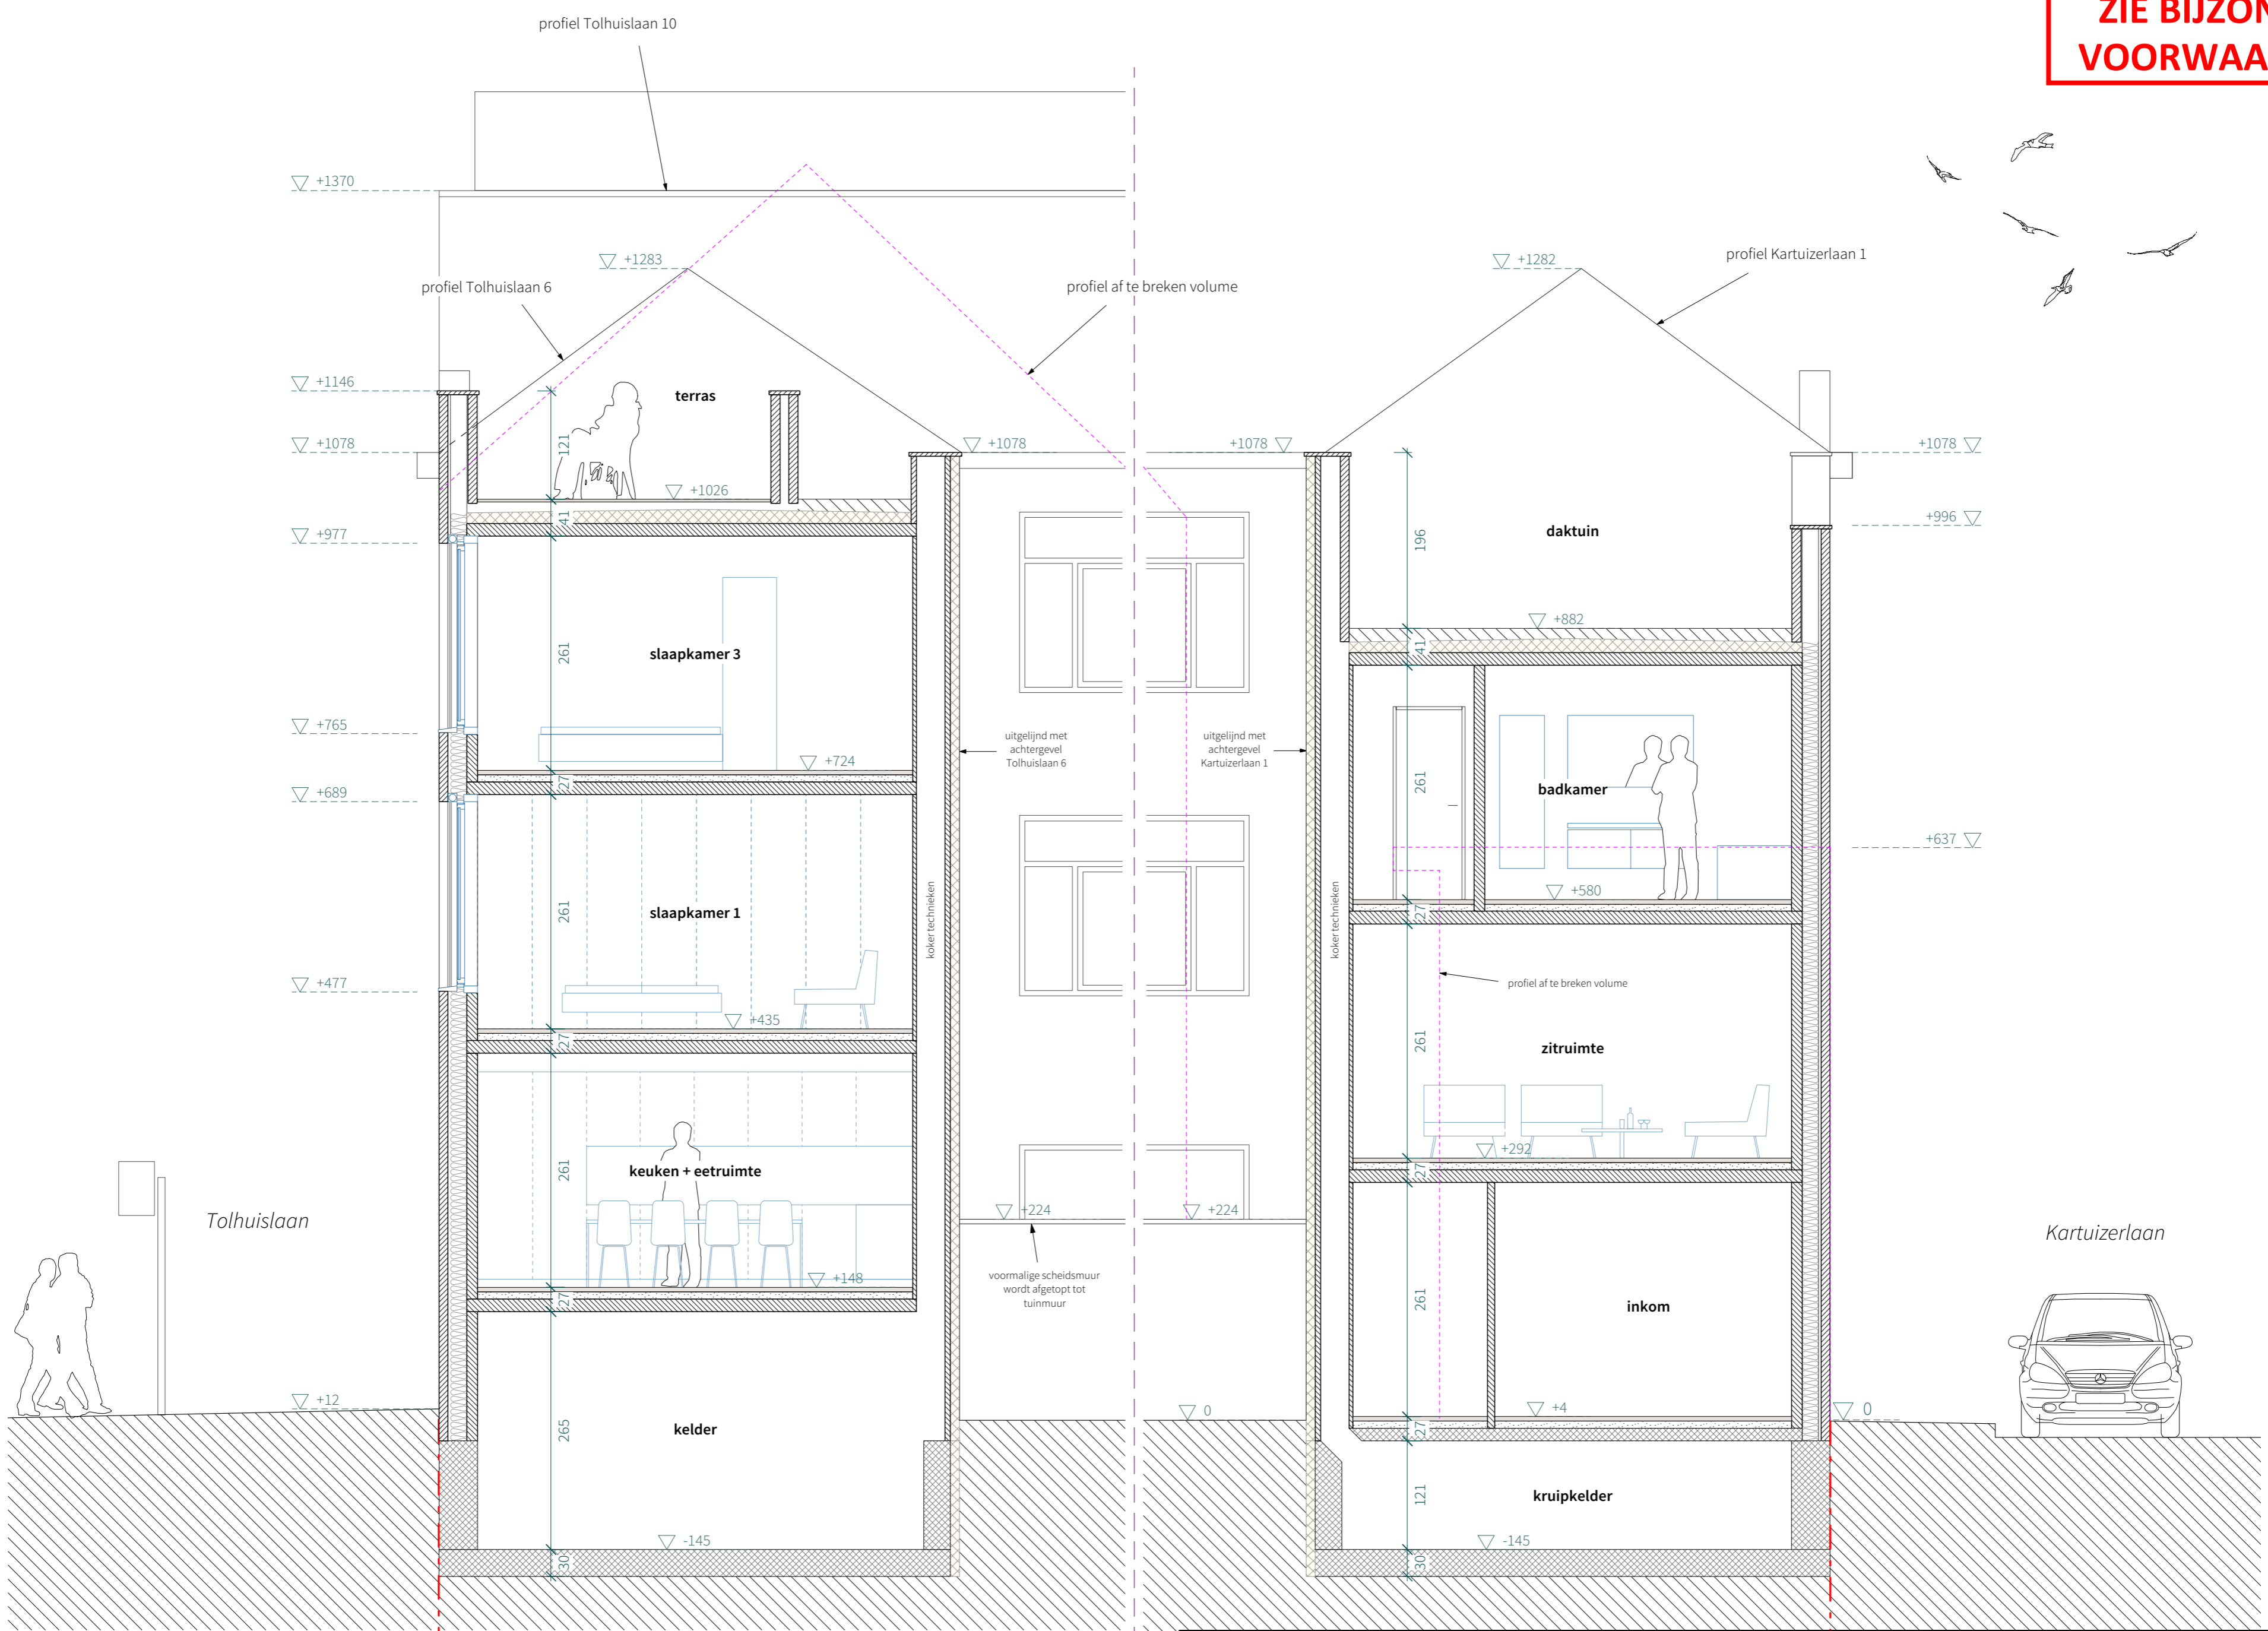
ZIE BIJZON
VOORWAA

profiel Tolhuislaan 10

+1370

+1283

profiel Tolhuislaan 6

profiel af te breken volume

+1282

profiel Kartuizerlaan 1

+1146

terras

121

+1078

+1078

+1078

+1078

+1026

+977

41

+996

daktuin

196

slaapkamer 3

261

+882

41

+765

+724

uitgelijnd met achtergevel Tolhuislaan 6

uitgelijnd met achtergevel Kartuizerlaan 1

badkamer

261

27

+689

+637

slaapkamer 1

261

koker technieken

koker technieken

+580

27

profiel af te breken volume

+477

+435

zitruimte

261

27

keuken + eetruimte

261

+292

27

Tolhuislaan

+224

+224

+148

Kartuizerlaan

27

voormalige scheidsmuur wordt afgetopt tot tuinmuur

inkom

261

+12

0

+4

0

27

kelder

265

kruipkelder

121

-145

-145

30

30